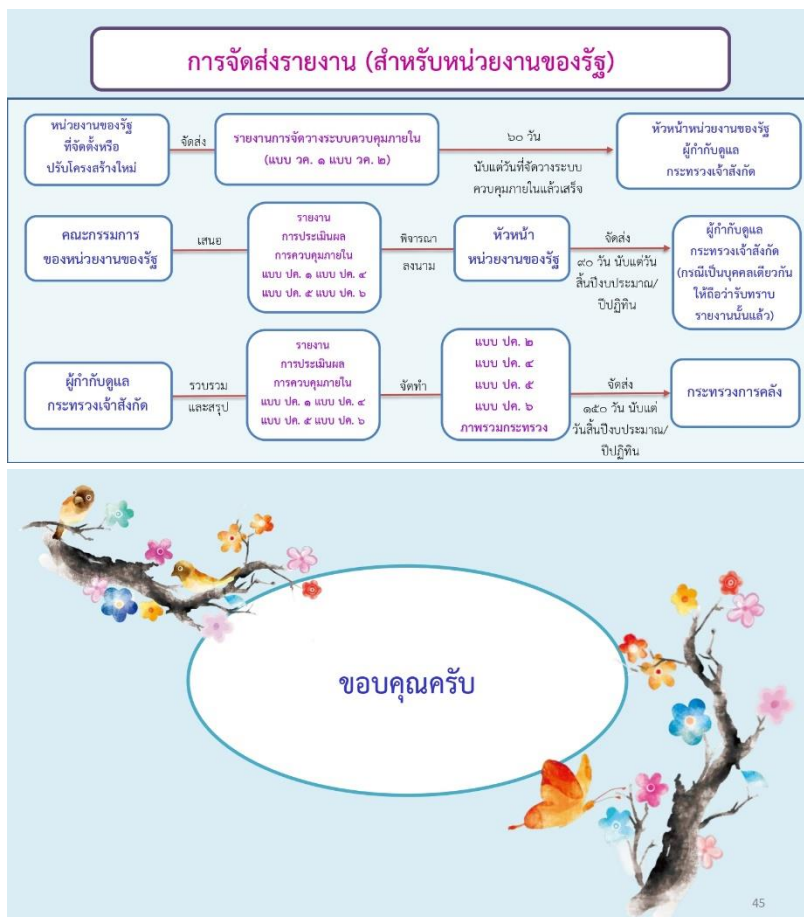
การจัดส่งรายงาน (สำหรับหน่วยงานของรัฐ)

หน่วยงานของรัฐ ที่จัดตั้งหรือ ปรับโครงสร้างใหม่

จัดส่ง

รายงานการจัดวางระบบควบคุมภายใน (แบบ วค. ๑ แบบ วค. ๒)

๖๐ วัน

นับแต่วันที่จัดวางระบบ ควบคุมภายในแล้วเสร็จ

หัวหน้าหน่วยงานของรัฐ ผู้กำกับดูแล กระทรวงเจ้าสังกัด

คณะกรรมการ ของหน่วยงานของรัฐ

เสนอ

รายงาน การประเมินผล การควบคุมภายใน แบบ ปค. ๑ แบบ ปค. ๔ แบบ ปค. ๕ แบบ ปค. ๖

พิจารณา ลงนาม

หัวหน้า หน่วยงานของรัฐ

จัดส่ง

๙๐ วัน นับแต่วัน สิ้นปีงบประมาณ/ ปีปฏิทิน

ผู้กำกับดูแล กระทรวงเจ้าสังกัด (กรณีเป็นบุคคลเดียวกัน ให้ถือว่ารับทราบ รายงานนั้นแล้ว)

ผู้กำกับดูแล กระทรวงเจ้าสังกัด

รวบรวม และสรุป

รายงาน การประเมินผล การควบคุมภายใน แบบ ปค. ๑ แบบ ปค. ๔ แบบ ปค. ๕ แบบ ปค. ๖

จัดทำ

แบบ ปค. ๒ แบบ ปค. ๔ แบบ ปค. ๕ แบบ ปค. ๖ ภาพรวมกระทรวง

จัดส่ง

๑๕๐ วัน นับแต่ วันสิ้นปีงบประมาณ/ ปีปฏิทิน

กระทรวงการคลัง

ขอบคุณครับ

45